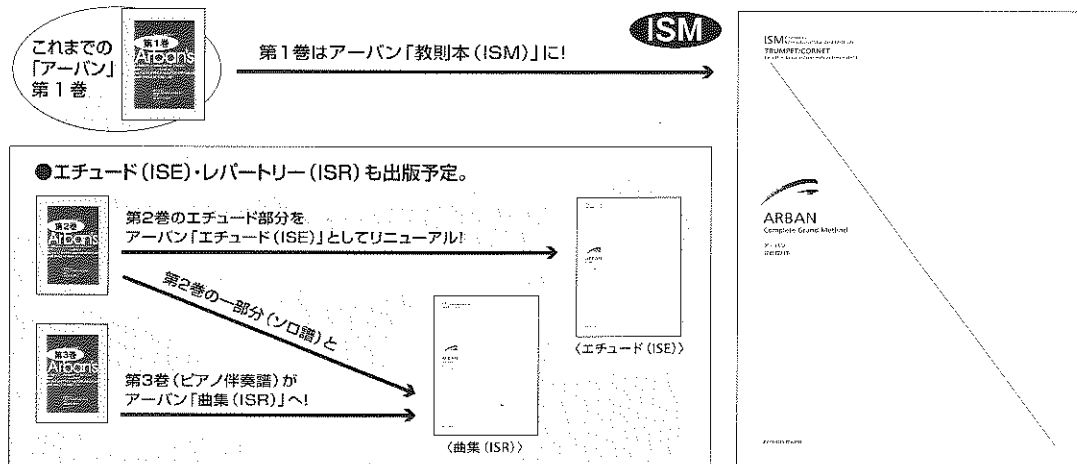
これまでの「アーバン」第１巻

第１巻
Arbans

ISM

第１巻はアーバン「教則本（ISM）」に!

●エチュード（ISE）・レパートリー（ISR）も出版予定。

第２巻
Arbans

第２巻のエチュード部分をアーバン「エチュード（ISE）」としてリニューアル!

第２巻の一部分（ソロ譜）と

第３巻
Arbans

第３巻（ピアノ伴奏譜）がアーバン「曲集（ISR）」へ!

〈エチュード（ISE）〉

〈曲集（ISR）〉

ISM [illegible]
TRUMPET/CORNET
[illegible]

ARBAN
Complete Grand Method
アーバン
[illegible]

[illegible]